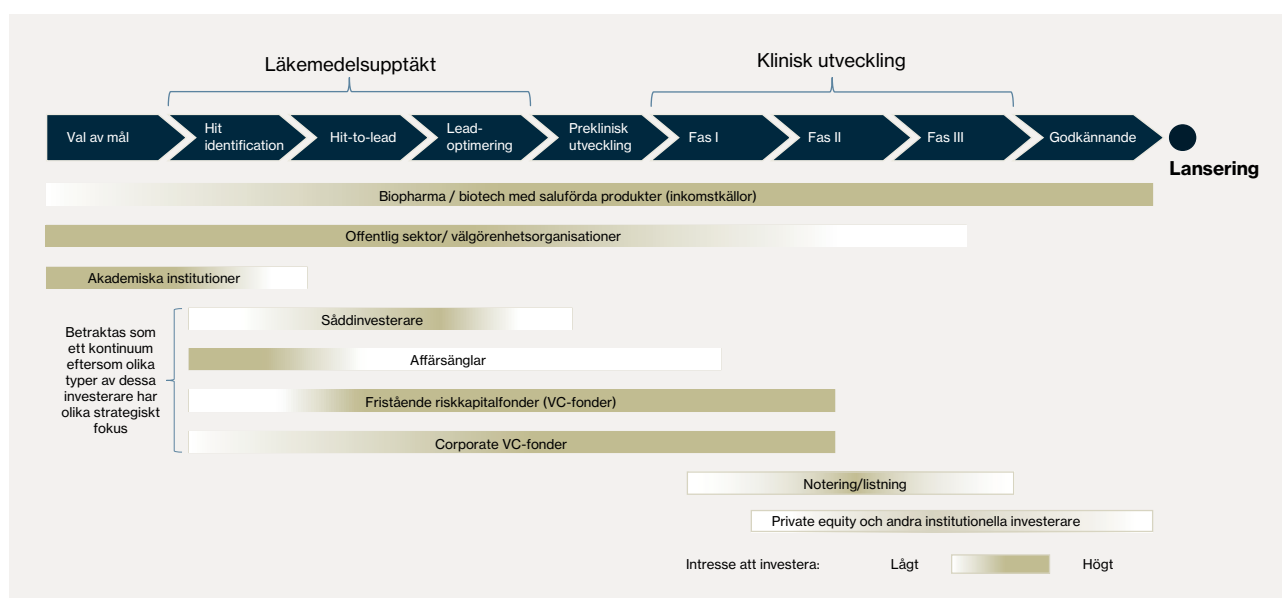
Läkemedelsupptäkt

Klinisk utveckling

Val av mål

Hit identification

Hit-to-lead

Lead-optimering

Preklinisk utveckling

Fas I

Fas II

Fas III

Godkännande

Lansering

Biopharma / biotech med saluförda produkter (inkomstkällor)

Offentlig sektor/ välgörenhetsorganisationer

Akademiska institutioner

Betraktas som ett kontinuum eftersom olika typer av dessa investerare har olika strategiskt fokus

Såddinvesterare

Affärsänglar

Fristående riskkapitalfonder (VC-fonder)

Corporate VC-fonder

Notering/listning

Private equity och andra institutionella investerare

Intresse att investera: Lågt Högt